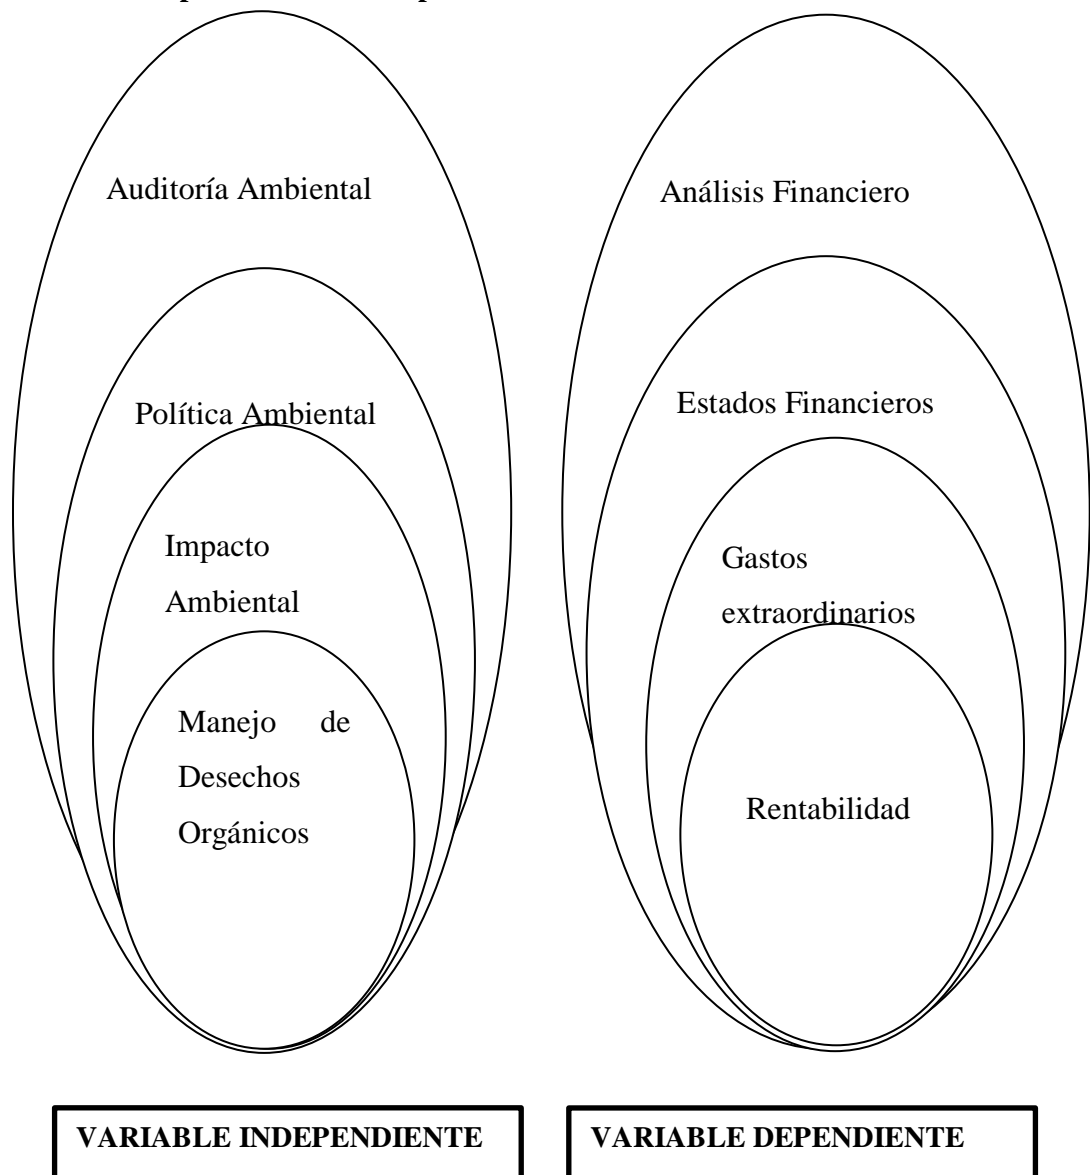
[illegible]

Auditoría Ambiental

Política Ambiental

Impacto Ambiental

Manejo de Desechos Orgánicos

Análisis Financiero

Estados Financieros

Gastos extraordinarios

Rentabilidad

VARIABLE INDEPENDIENTE

VARIABLE DEPENDIENTE